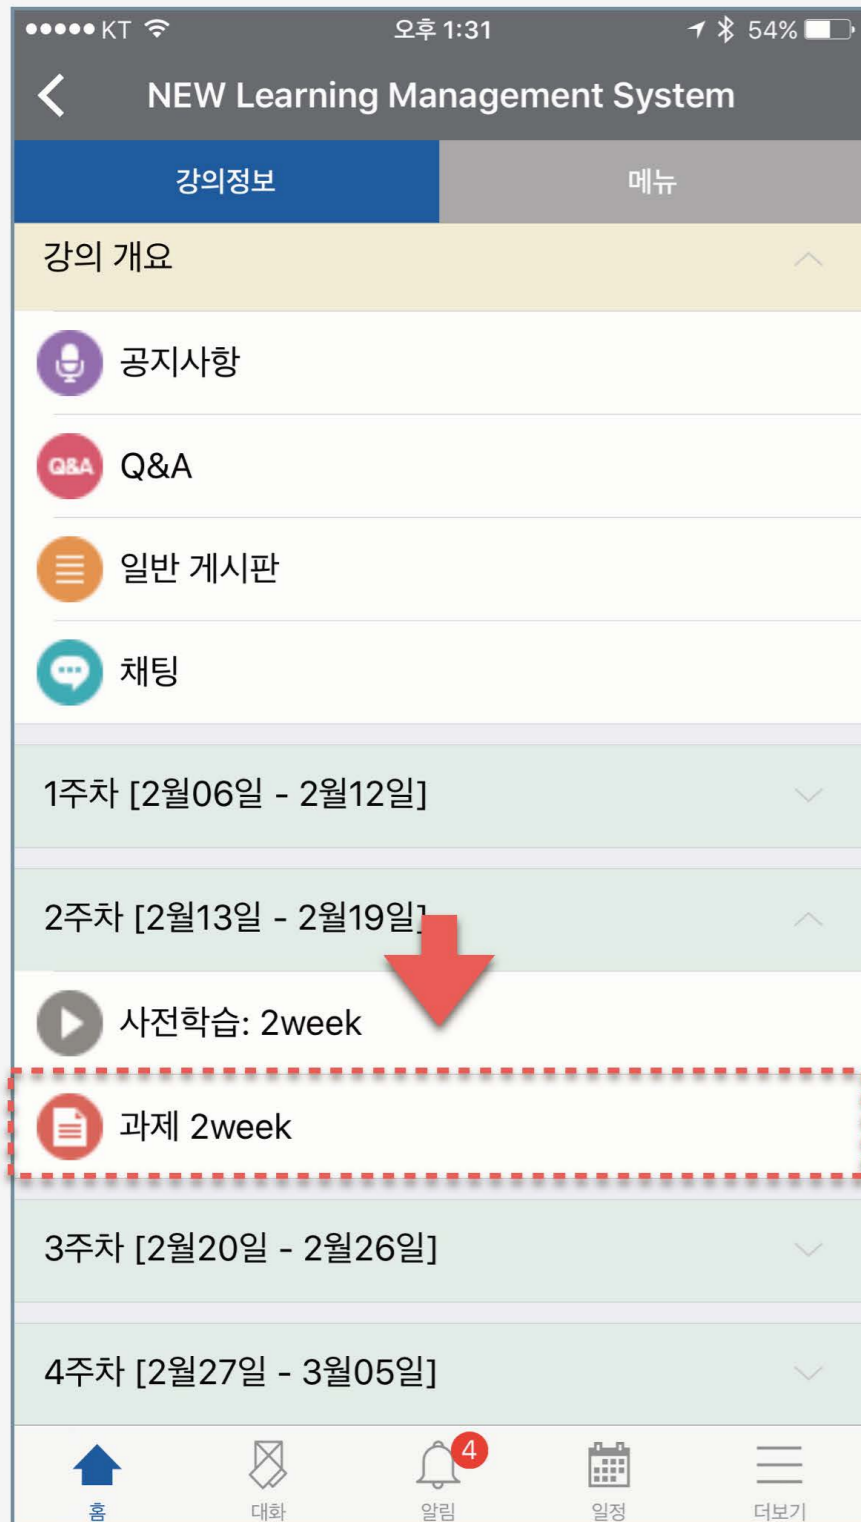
●●●●● KT 오후 1:31 54%

NEW Learning Management System

강의정보
메뉴

강의 개요

공지사항

Q&A Q&A

일반 게시판

채팅

1주차 [2월06일 - 2월12일]

2주차 [2월13일 - 2월19일]

사전학습: 2week

과제 2week

3주차 [2월20일 - 2월26일]

4주차 [2월27일 - 3월05일]

홈
대화
4
알림
일정
더보기